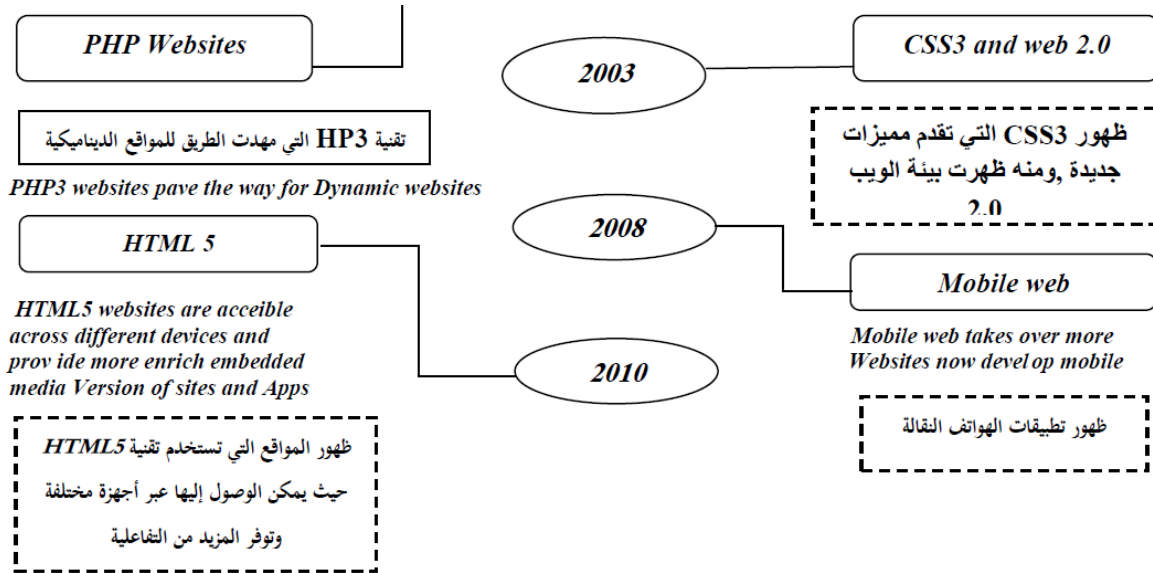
PHP Websites

تقنية HP3 التي مهدت الطريق للمواقع الديناميكية

PHP3 websites pave the way for Dynamic websites

HTML 5

HTML5 websites are acceible across different devices and prov ide more enrich embedded media Version of sites and Apps

ظهور المواقع التي تستخدم تقنية HTML5 حيث يمكن الوصول إليها عبر أجهزة مختلفة وتوفر المزيد من التفاعلية

2003

2008

2010

CSS3 and web 2.0

ظهور CSS3 التي تقدم مميزات جديدة ,ومنه ظهرت بيئة الويب 2.0

Mobile web

Mobile web takes over more Websites now devel op mobile

ظهور تطبيقات الهواتف النقالة